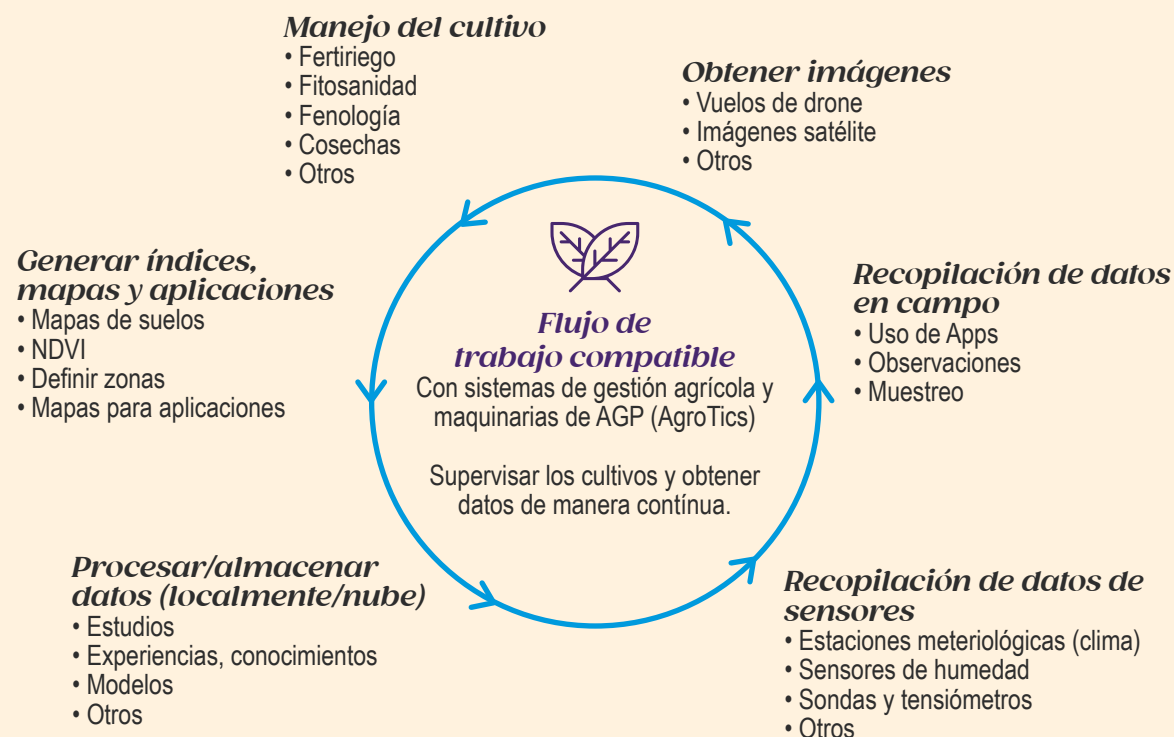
Manejo del cultivo
• Fertiriego
• Fitosanidad
• Fenología
• Cosechas
• Otros

Obtener imágenes
• Vuelos de drone
• Imágenes satélite
• Otros

Recopilación de datos en campo
• Uso de Apps
• Observaciones
• Muestreo

Recopilación de datos de sensores
• Estaciones meteriológicas (clima)
• Sensores de humedad
• Sondas y tensiómetros
• Otros

Procesar/almacenar datos (localmente/nube)
• Estudios
• Experiencias, conocimientos
• Modelos
• Otros

Generar índices, mapas y aplicaciones
• Mapas de suelos
• NDVI
• Definir zonas
• Mapas para aplicaciones

Flujo de trabajo compatible
Con sistemas de gestión agrícola y maquinarias de AGP (AgroTics)

Supervisar los cultivos y obtener datos de manera contínua.